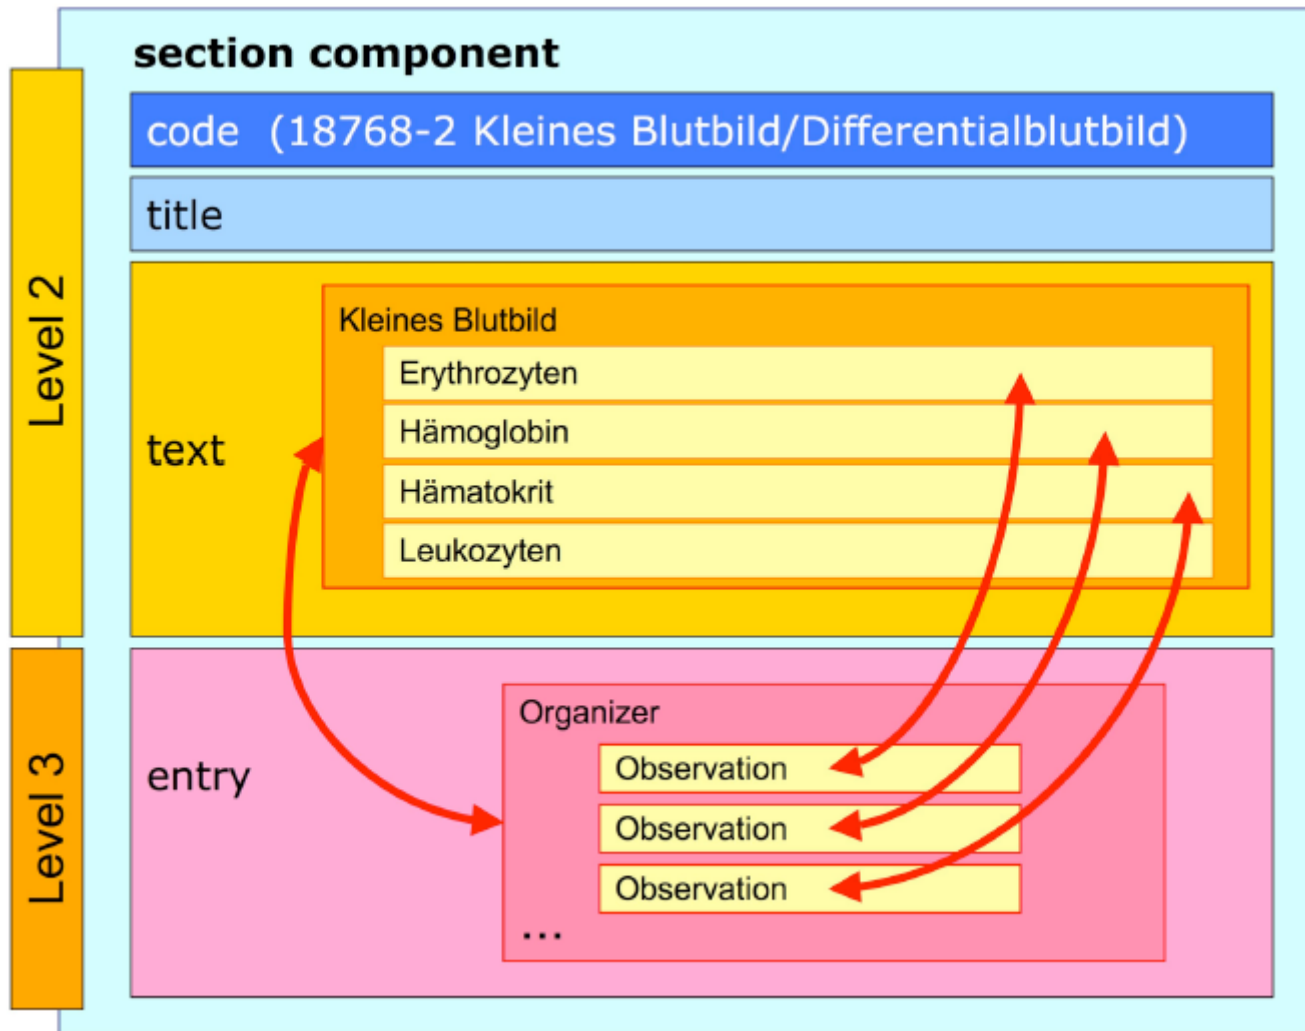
Level 2

Level 3

section component

code (18768-2 Kleines Blutbild/Differentialblutbild)

title

text

Kleines Blutbild

Erythrozyten

Hämoglobin

Hämatokrit

Leukozyten

entry

Organizer

Observation

Observation

Observation

...